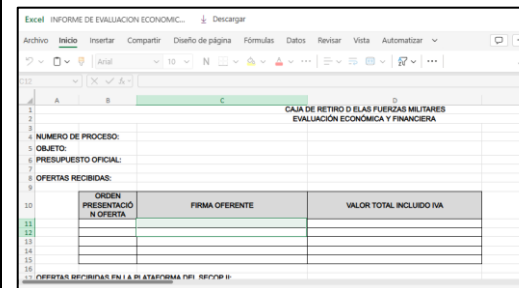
Excel INFORME DE EVALUACION ECONOMIC... Descargar

Archivo Inicio Insertar Compartir Diseño de página Fórmulas Datos Revisar Vista Automatizar

Arial 10 N

C22

A B C D

1 CAJA DE RETIRO D ELAS FUERZAS MILITARES
2 EVALUACIÓN ECONÓMICA Y FINANCIERA
3
4 NUMERO DE PROCESO:
5 OBJETO:
6 PRESUPUESTO OFICIAL:
7
8 OFERTAS RECIBIDAS:
9

| ORDEN PRESENTACIÓN OFERTA | FIRMA OFERENTE | VALOR TOTAL INCLUIDO IVA |
|---|---|---|
| | | |
| | | |
| | | |
| | | |
| | | |

16
17 OFERTAS RECIBIDAS EN LA PLATAFORMA DEL SECOP II: